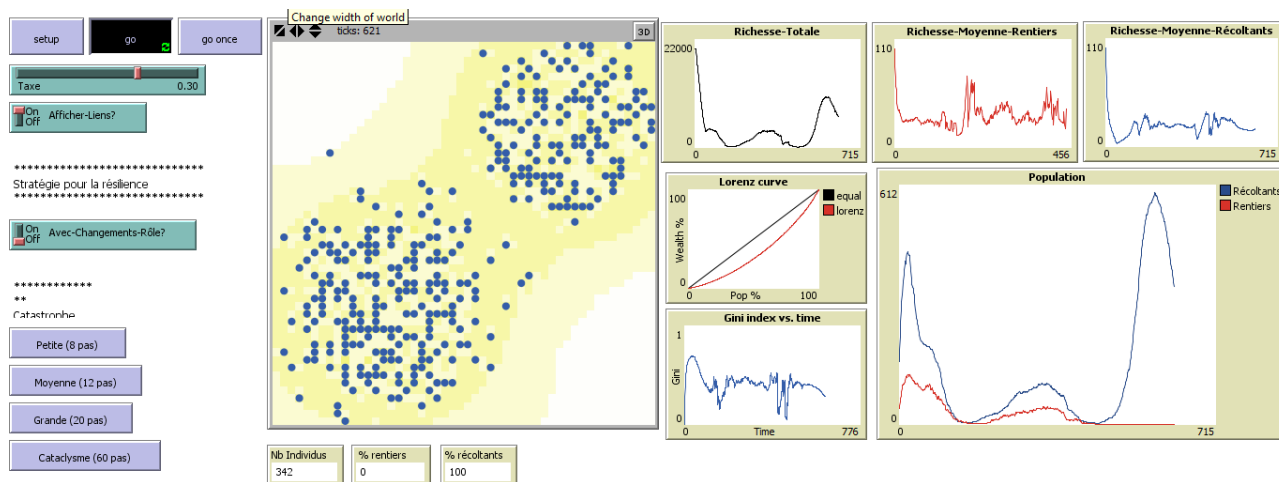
setup
go
go once

Taxe 0.30

On Off Afficher-Liens?

******************************
Stratégie pour la résilience
******************************

On Off Avec-Changements-Rôle?

************
**
Catastrophe

Petite (8 pas)
Moyenne (12 pas)
Grande (20 pas)
Cataclysme (60 pas)

Change width of world
ticks: 621
3D

Nb Individus
342
% rentiers
0
% récoltants
100

Richesse-Totale
22000
0
0
715

Richesse-Moyenne-Rentiers
110
0
0
456

Richesse-Moyenne-Récoltants
110
0
0
715

Lorenz curve
100
Wealth %
0
0
Pop %
100
equal
lorenz

Gini index vs. time
1
Gini
0
0
Time
776

Population
612
0
0
715
Récoltants
Rentiers